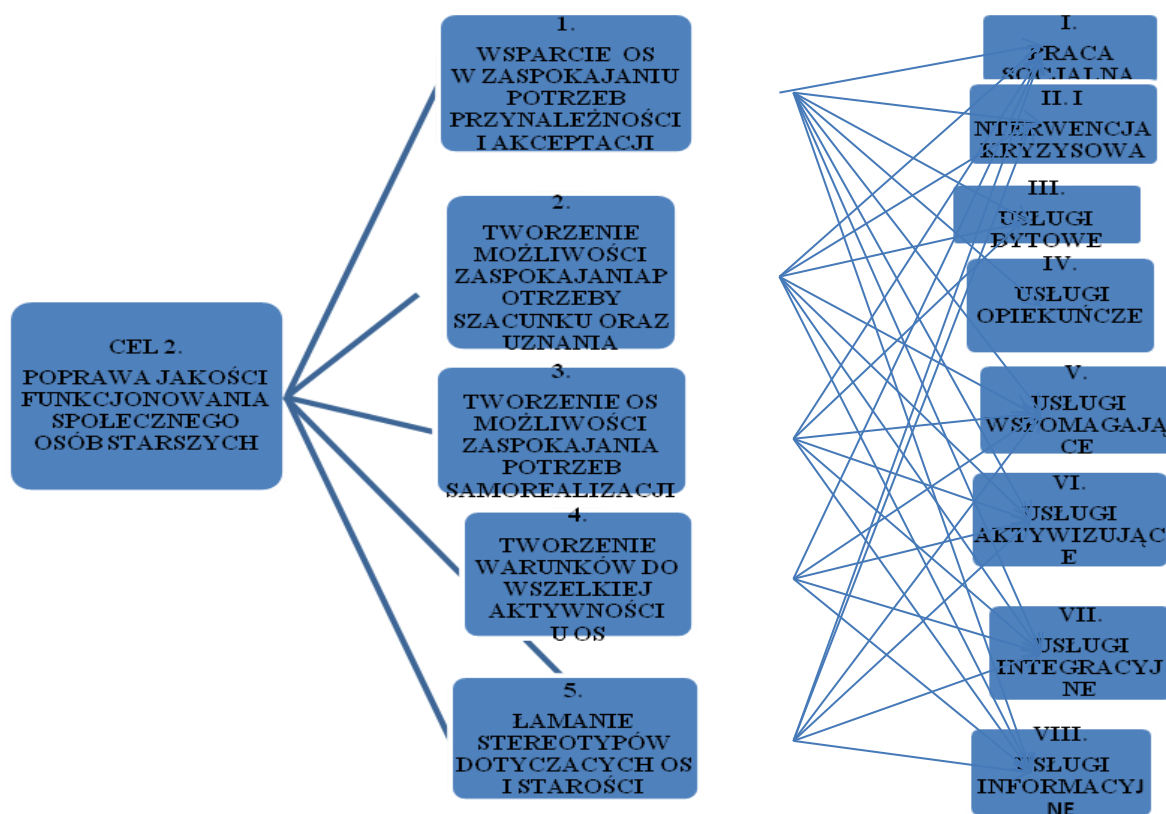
CEL 2.
POPRAWA JAKOŚCI FUNKCJONOWANIA SPOŁECZNEGO OSÓB STARSZYCH

1.
WSPARCIE OS W ZASPOKAJANIU POTRZEB PRZYNALEŻNOŚCI I AKCEPTACJI

2.
TWORZENIE MOŻLIWOŚCI ZASPOKAJANIAP OTRZEBY SZACUNKU ORAZ UZNANIA

3.
TWORZENIE OS MOŻLIWOŚCI ZASPOKAJANIA POTRZEB SAMOREALIZACJI

4.
TWORZENIE WARUNKÓW DO WSZELKIEJ AKTYWNOŚCI U OS

5.
ŁAMANIE STEREOTYPÓW DOTYCZACYCH OS I STAROŚCI

I.
PRACA SOCJALNA

II. I NTERWENCJA KRYZYSOWA

III.
USŁUGI BYTOWE

IV.
USŁUGI OPIEKUŃCZE

V.
USŁUGI WSPOMAGAJĄ CE

VI.
USŁUGI AKTYWIZUJĄC E

VII.
USŁUGI INTEGRACYJ NE

VIII.
USŁUGI INFORMACYJ NE